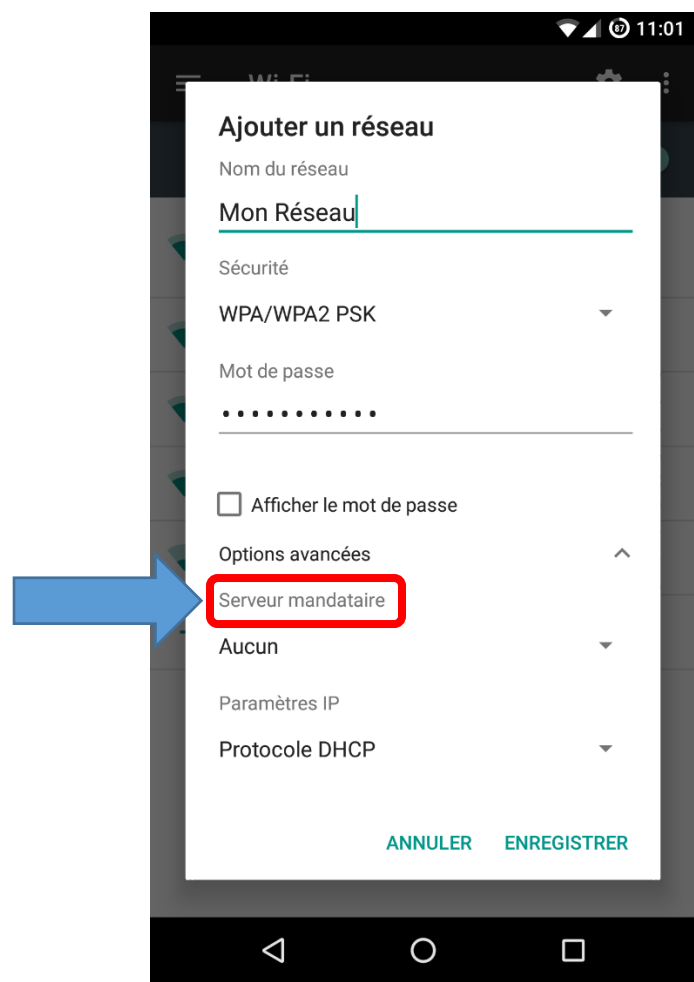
87 11:01

Wi-Fi

Ajouter un réseau

Nom du réseau

Mon Réseau

Sécurité

WPA/WPA2 PSK

Mot de passe

•••••••••••

Afficher le mot de passe

Options avancées

Serveur mandataire

Aucun

Paramètres IP

Protocole DHCP

ANNULER ENREGISTRER